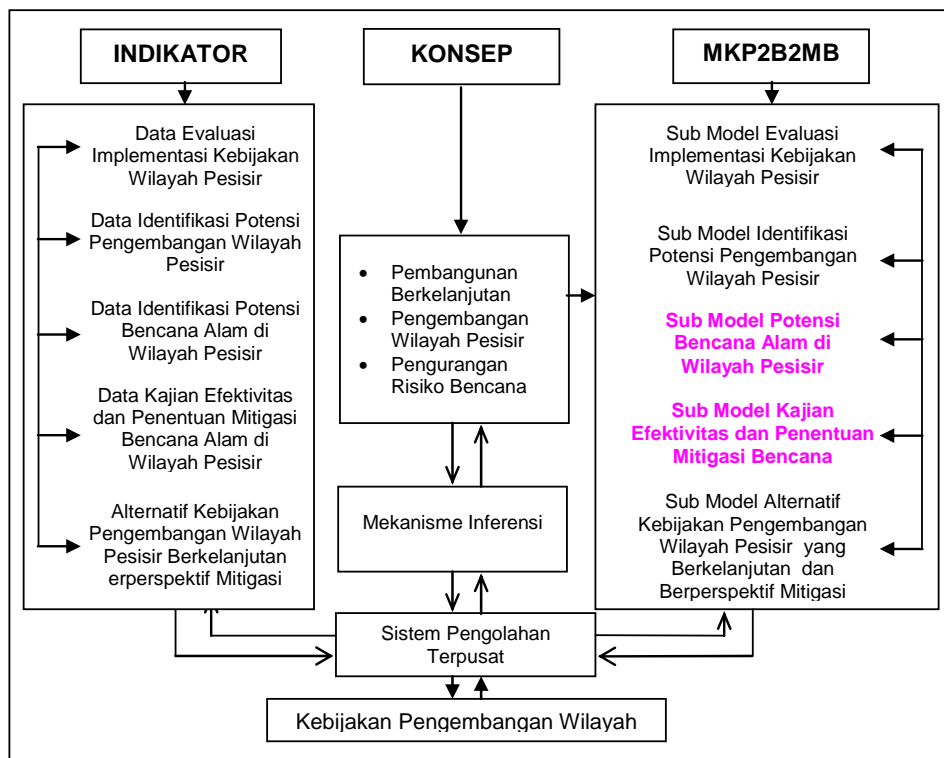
INDIKATOR

KONSEP

MKP2B2MB

Data Evaluasi Implementasi Kebijakan Wilayah Pesisir

Data Identifikasi Potensi Pengembangan Wilayah Pesisir

Data Identifikasi Potensi Bencana Alam di Wilayah Pesisir

Data Kajian Efektivitas dan Penentuan Mitigasi Bencana Alam di Wilayah Pesisir

Alternatif Kebijakan Pengembangan Wilayah Pesisir Berkelanjutan erperspektif Mitigasi

- Pembangunan Berkelanjutan
- Pengembangan Wilayah Pesisir
- Pengurangan Risiko Bencana

Mekanisme Inferensi

Sub Model Evaluasi Implementasi Kebijakan Wilayah Pesisir

Sub Model Identifikasi Potensi Pengembangan Wilayah Pesisir

Sub Model Potensi Bencana Alam di Wilayah Pesisir

Sub Model Kajian Efektivitas dan Penentuan Mitigasi Bencana

Sub Model Alternatif Kebijakan Pengembangan Wilayah Pesisir yang Berkelanjutan dan Berperspektif Mitigasi

Sistem Pengolahan Terpusat

Kebijakan Pengembangan Wilayah